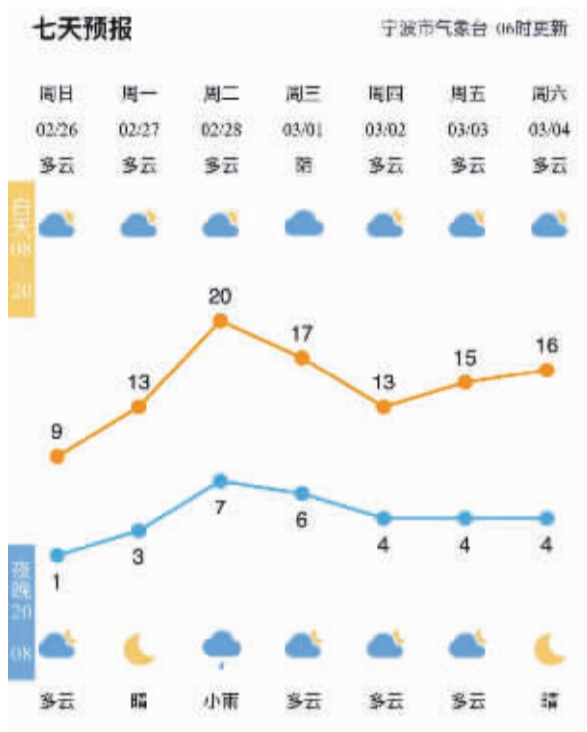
七天预报

宁波市气象台 06时更新

| 周日 | 周一 | 周二 | 周三 | 周四 | 周五 | 周六 |
|---|---|---|---|---|---|---|
| 02/26 | 02/27 | 02/28 | 03/01 | 03/02 | 03/03 | 03/04 |
| 多云 | 多云 | 多云 | 阴 | 多云 | 多云 | 多云 |

白天 08 20

9 13 20 17 13 15 16

1 3 7 6 4 4 4

夜晚 20 08

| 多云 | 晴 | 小雨 | 多云 | 多云 | 多云 | 晴 |
|---|---|---|---|---|---|---|